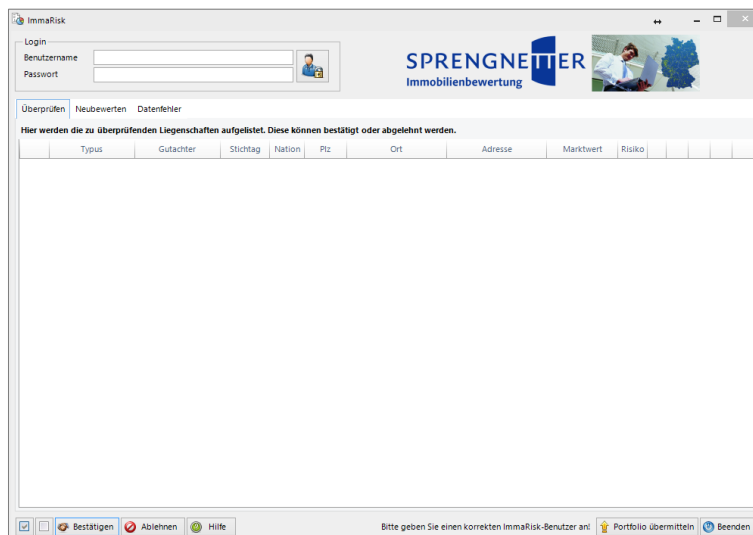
ImmaRisk

Login
Benutzername
Passwort

SPRENGNETTER
Immobilienbewertung

Überprüfen | Neubewerten | Datenfehler

Hier werden die zu überprüfenden Liegenschaften aufgelistet. Diese können bestätigt oder abgelehnt werden.

| | Typus | Gutachter | Stichtag | Nation | Plz | Ort | Adresse | Marktwert | Risiko |
|---|---|---|---|---|---|---|---|---|---|

Bestätigen | Ablehnen | Hilfe

Bitte geben Sie einen korrekten ImmaRisk-Benutzer an! | Portfolio übermitteln | Beenden